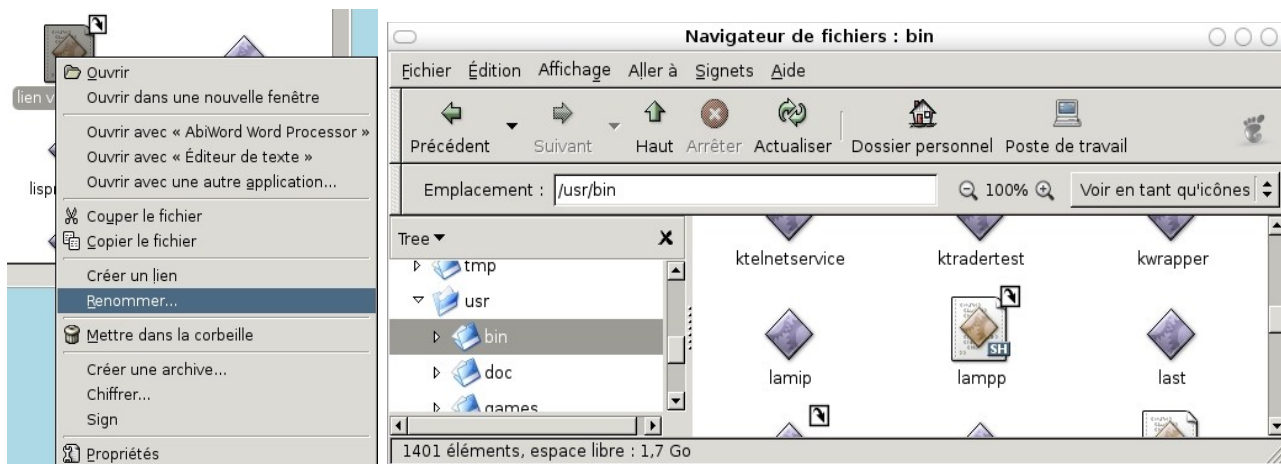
lien v

lisp

Ouvrir
Ouvrir dans une nouvelle fenêtre
Ouvrir avec « AbiWord Word Processor »
Ouvrir avec « Éditeur de texte »
Ouvrir avec une autre application...
Couper le fichier
Copier le fichier
Créer un lien
Renommer...
Mettre dans la corbeille
Créer une archive...
Chiffrer...
Sign
Propriétés

Navigateur de fichiers : bin

Fichier Édition Affichage Aller à Signets Aide

Précédent Suivant Haut Arrêter Actualiser Dossier personnel Poste de travail

Emplacement : /usr/bin 100% Voir en tant qu'icônes

Tree
tmp
usr
bin
doc
games

ktelnetservice ktradertest kwrapper
SH
lamip lampp last

1401 éléments, espace libre : 1,7 Go